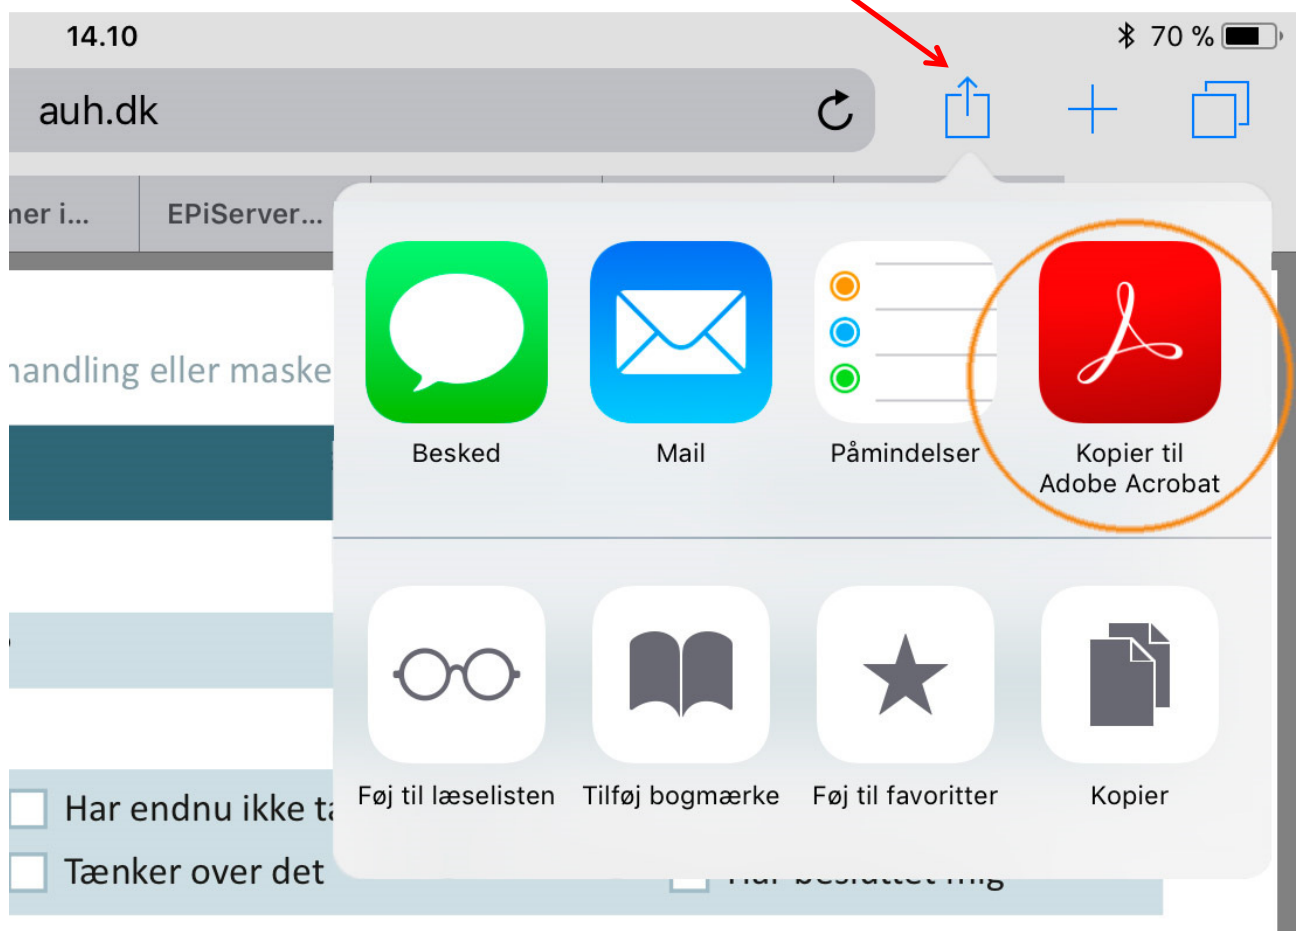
14.10

70 %

auh.dk

ner i...

EPiServer...

ıandling eller maske

Har endnu ikke ta

Tænker over det

Har besluttet mig

Besked

Mail

Påmindelser

Kopier til Adobe Acrobat

Føj til læselisten

Tilføj bogmærke

Føj til favoritter

Kopier